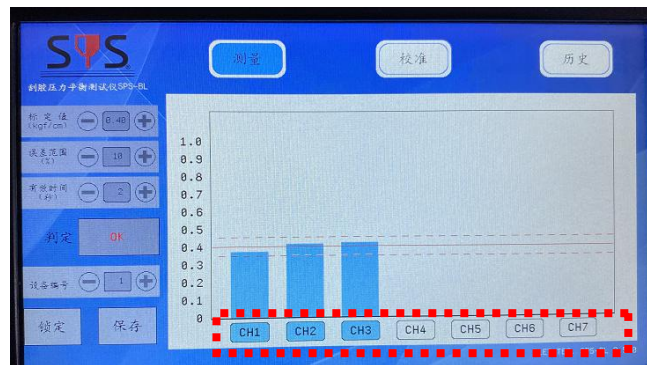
SPS
刹胶压力平衡测试仪SPS-BL

测量
校准
历史

标定值 (kgf/cm²) 0.40
误差范围 (%) 10
自动时间 (秒) 2

判定 OK

设备编号 1

锁定
保存

1.0
0.9
0.8
0.7
0.6
0.5
0.4
0.3
0.2
0.1
0

CH1
CH2
CH3
CH4
CH5
CH6
CH7